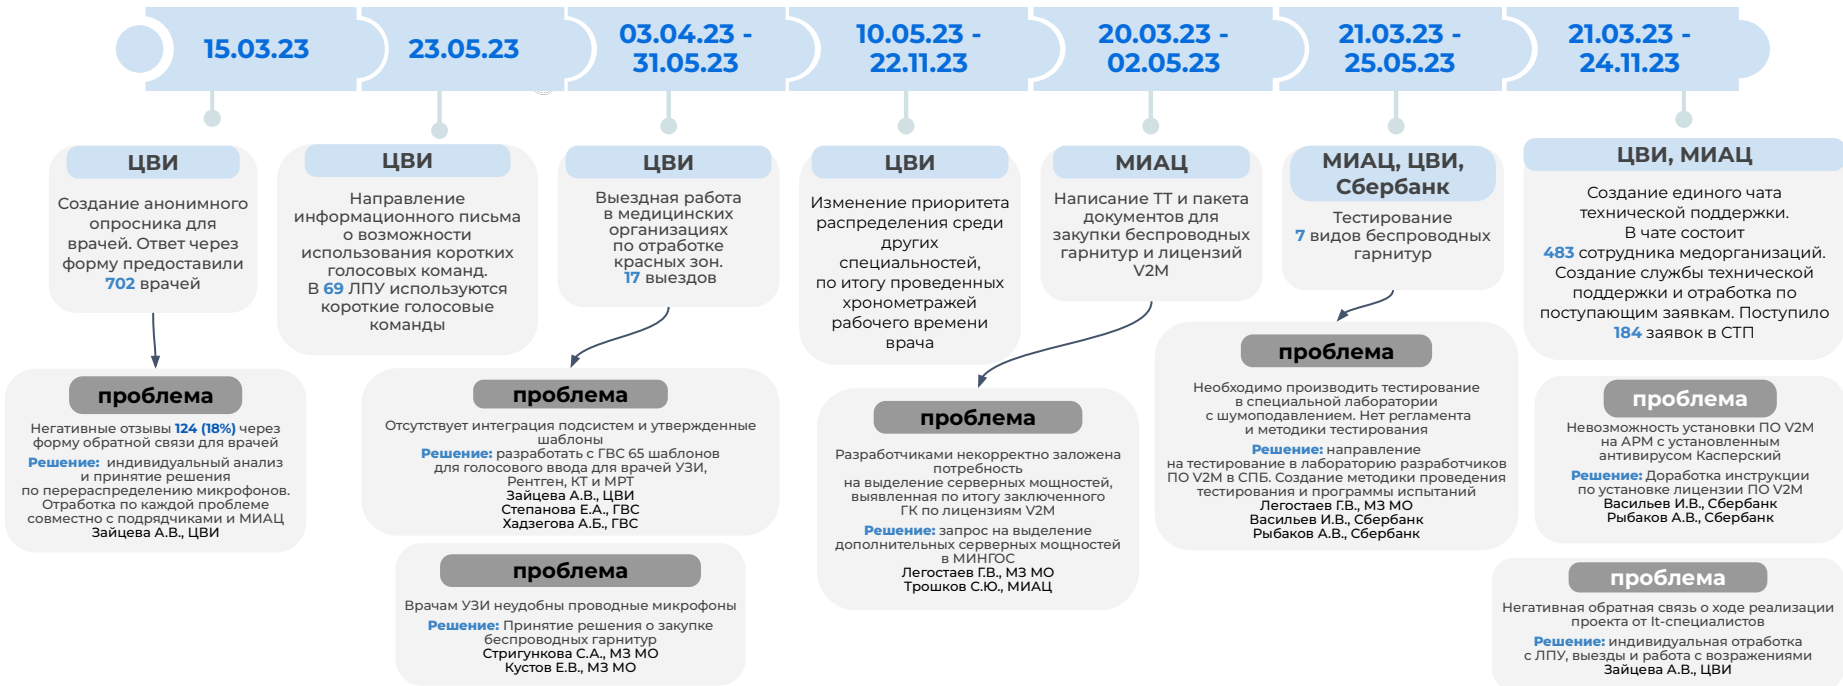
15.03.23

23.05.23

03.04.23 - 31.05.23

10.05.23 - 22.11.23

20.03.23 - 02.05.23

21.03.23 - 25.05.23

21.03.23 - 24.11.23

ЦВИ

Создание анонимного опросника для врачей. Ответ через форму предоставили 702 врачей

проблема

Негативные отзывы 124 (18%) через форму обратной связи для врачей

Решение: индивидуальный анализ и принятие решения по перераспределению микрофонов. Отработка по каждой проблеме совместно с подрядчиками и МИАЦ
Зайцева А.В., ЦВИ

ЦВИ

Направление информационного письма о возможности использования коротких голосовых команд.
В 69 ЛПУ используются короткие голосовые команды

ЦВИ

Выездная работа в медицинских организациях по отработке красных зон.
17 выездов

проблема

Отсутствует интеграция подсистем и утвержденные шаблоны

Решение: разработать с ГВС 65 шаблонов для голосового ввода для врачей УЗИ, Рентген, КТ и МРТ
Зайцева А.В., ЦВИ
Степанова Е.А., ГВС
Хадзегова А.Б., ГВС

проблема

Врачам УЗИ неудобны проводные микрофоны

Решение: Принятие решения о закупке беспроводных гарнитур
Стригункова С.А., МЗ МО
Кустов Е.В., МЗ МО

ЦВИ

Изменение приоритета распределения среди других специальностей, по итогу проведенных хронометражей рабочего времени врача

проблема

Разработчиками некорректно заложена потребность на выделение серверных мощностей, выявленная по итогу заключенного ГК по лицензиям V2M

Решение: запрос на выделение дополнительных серверных мощностей в МИНГОС
Легостаев Г.В., МЗ МО
Трошков С.Ю., МИАЦ

МИАЦ

Написание ТТ и пакета документов для закупки беспроводных гарнитур и лицензий V2M

МИАЦ, ЦВИ, Сбербанк

Тестирование 7 видов беспроводных гарнитур

проблема

Необходимо производить тестирование в специальной лаборатории с шумоподавлением. Нет регламента и методики тестирования

Решение: направление на тестирование в лабораторию разработчиков ПО V2M в СПБ. Создание методики проведения тестирования и программы испытаний
Легостаев Г.В., МЗ МО
Васильев И.В., Сбербанк
Рыбаков А.В., Сбербанк

ЦВИ, МИАЦ

Создание единого чата технической поддержки.
В чате состоит 483 сотрудника медорганизаций.
Создание службы технической поддержки и отработка по поступающим заявкам. Поступило 184 заявок в СТП

проблема

Невозможность установки ПО V2M на АРМ с установленным антивирусом Касперский

Решение: Доработка инструкции по установке лицензии ПО V2M
Васильев И.В., Сбербанк
Рыбаков А.В., Сбербанк

проблема

Негативная обратная связь о ходе реализации проекта от It-специалистов

Решение: индивидуальная отработка с ЛПУ, выезды и работа с возражениями
Зайцева А.В., ЦВИ